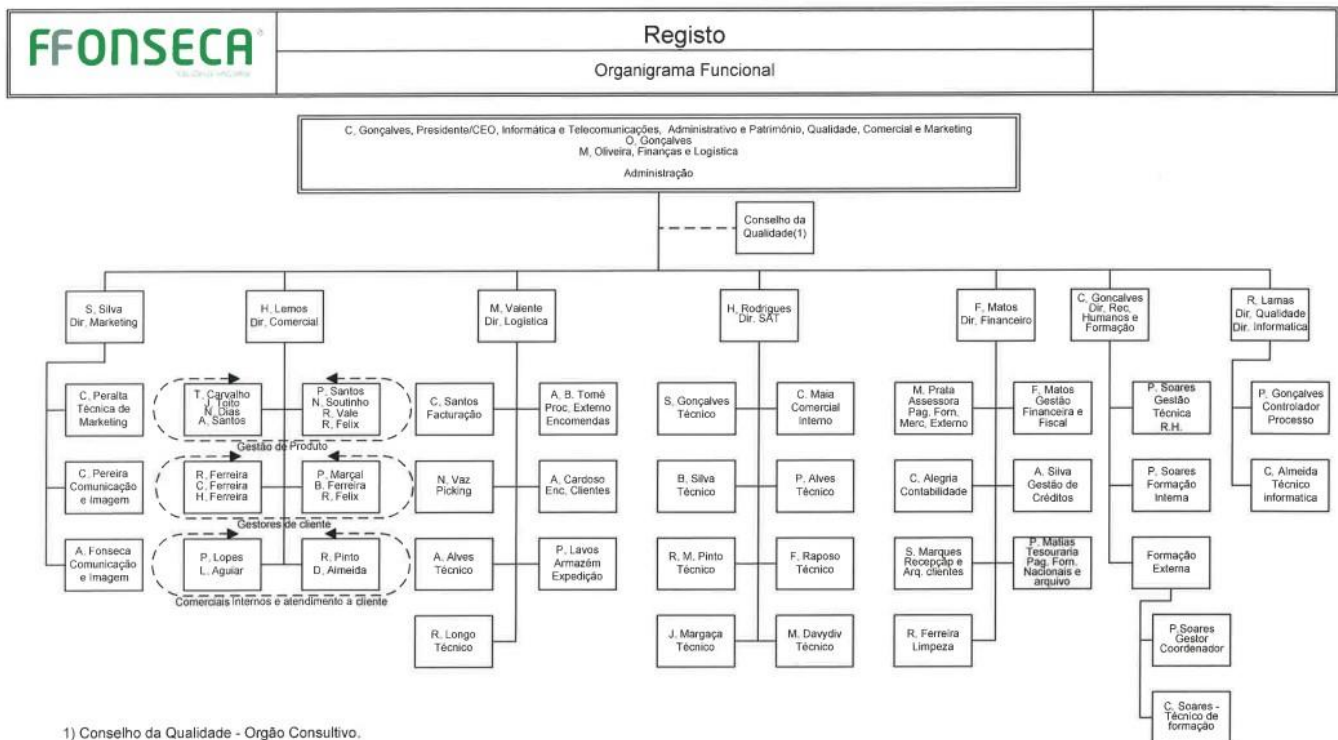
FFONSECA

Registo

Organigrama Funcional

C, Gonçalves, Presidente/CEO, Informática e Telecomunicações, Administrativo e Património, Qualidade, Comercial e Marketing
O, Gonçalves
M, Oliveira, Finanças e Logística

Administração

Conselho da Qualidade(1)

S, Silva
Dir, Marketing

C, Peralta
Técnica de Marketing

C, Pereira
Comunicação e Imagem

A, Fonseca
Comunicação e Imagem

H, Lemos
Dir, Comercial

T, Carvalho
J, Toito
N, Dias
A, Santos

P, Santos
N, Soutinho
R, Vale
R, Felix

Gestão de Produto

R, Ferreira
C, Ferreira
H, Ferreira

P, Marçal
B, Ferreira
R, Felix

Gestores de cliente

P, Lopes
L, Aguiar

R, Pinto
D, Almeida

Comerciais internos e atendimento a cliente

M, Valente
Dir, Logistica

C, Santos
Facturação

A, B, Tomé
Proc, Externo
Encomendas

N, Vaz
Picking

A, Cardoso
Enc, Clientes

A, Alves
Técnico

P, Lavos
Armazém
Expedição

R, Longo
Técnico

H, Rodrigues
Dir, SAT

S, Gonçalves
Técnico

C, Maia
Comercial
Interno

B, Silva
Técnico

P, Alves
Técnico

R, M, Pinto
Técnico

F, Raposo
Técnico

J, Margaça
Técnico

M, Davydiv
Técnico

F, Matos
Dir, Financeiro

M, Prata
Assessora
Pag, Forn,
Merc, Externo

F, Matos
Gestão
Financeira e
Fiscal

C, Alegria
Contabilidade

A, Silva
Gestão de
Créditos

S, Marques
Recepção e
Arq, clientes

P, Matias
Tesouraria
Pag, Forn,
Nacionais e
arquivo

R, Ferreira
Limpeza

C, Goncalves
Dir, Rec,
Humanos e
Formação

P, Soares
Gestão
Técnica
R.H.

P, Soares
Formação
Interna

Formação
Externa

P,Soares
Gestor
Coordenador

C, Soares -
Técnico de
formação

R, Lamas
Dir, Qualidade
Dir, Informatica

P, Gonçalves
Controlador
Processo

C, Almeida
Técnico
informatica

1) Conselho da Qualidade - Orgão Consultivo.